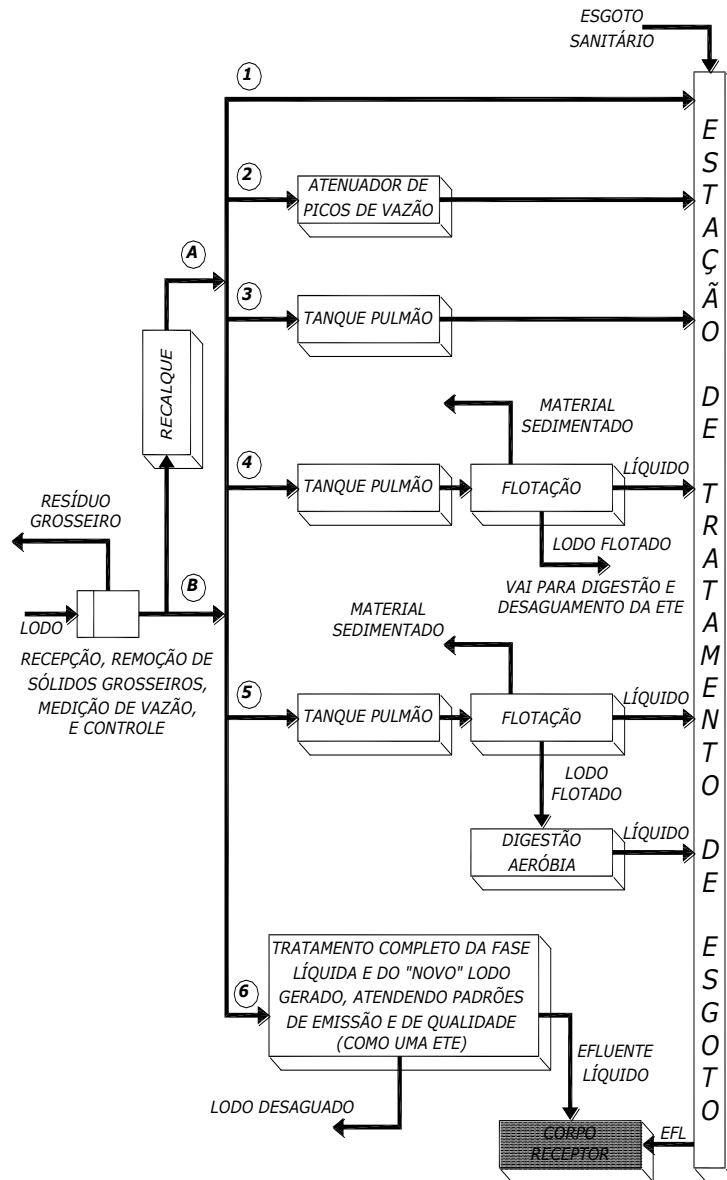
ESGOTO SANITÁRIO

1

2

ATENUADOR DE PICOS DE VAZÃO

A

3

TANQUE PULMÃO

RECALQUE

MATERIAL SEDIMENTADO

4

TANQUE PULMÃO

FLOTAÇÃO

LÍQUIDO

LODO FLOTADO

VAI PARA DIGESTÃO E DESAGUAMENTO DA ETE

RESÍDUO GROSSEIRO

B

LODO

RECEPÇÃO, REMOÇÃO DE SÓLIDOS GROSSEIROS, MEDIÇÃO DE VAZÃO, E CONTROLE

MATERIAL SEDIMENTADO

5

TANQUE PULMÃO

FLOTAÇÃO

LÍQUIDO

LODO FLOTADO

DIGESTÃO AERÓBIA

LÍQUIDO

6

TRATAMENTO COMPLETO DA FASE LÍQUIDA E DO "NOVO" LODO GERADO, ATENDENDO PADRÕES DE EMISSÃO E DE QUALIDADE (COMO UMA ETE)

EFLUENTE LÍQUIDO

LODO DESAGUADO

CORPO RECEPTOR

EFL

ESTAÇÃO DE TRATAMENTO DE ESGOTO